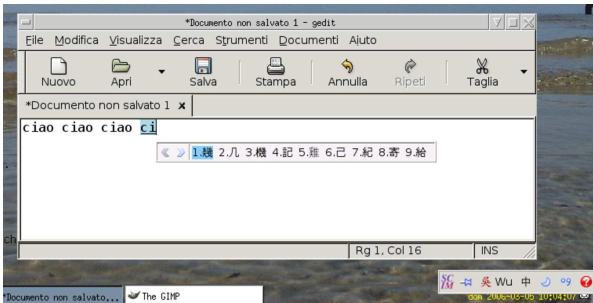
*Documento non salvato 1 - gedit

File Modifica Visualizza Cerca Strumenti Documenti Aiuto

Nuovo Apri Salva Stampa Annulla Ripeti Taglia

*Documento non salvato 1 ×

ciao ciao ciao ci

1.机 2.几 3.機 4.記 5.雞 6.已 7.紀 8.寄 9.給

Rg 1, Col 16 INS

ch

*Documento non salvato... The GIMP

SC 吴 Wu 中

dom 2006-03-05 10:04:07